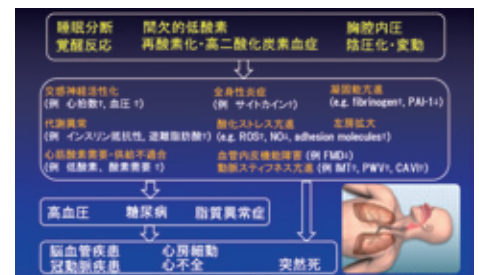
睡眠分断　間欠的低酸素　胸腔内圧
覚醒反応　再酸素化・高二酸化炭素血症　陰圧化・変動

交感神経活性化
(例 心拍数↑, 血圧↑)
全身性炎症
(例 サイトカイン↑)
凝固能亢進
(e.g. fibrinogen↑, PAI-1↑)
代謝異常
(例 インスリン抵抗性, 遊離脂肪酸↑)
酸化ストレス亢進
(e.g. ROS↑, NO↓, adhesion molecules↑)
左房拡大
心筋酸素需要・供給不適合
(例 低酸素, 酸素需要↑)
血管内皮機能障害 (例 FMD↓)
動脈スティフネス亢進 (例 IMT↑, PWV↑, CAVI↑)

高血圧　糖尿病　脂質異常症

脳血管疾患　心房細動
冠動脈疾患　心不全　突然死